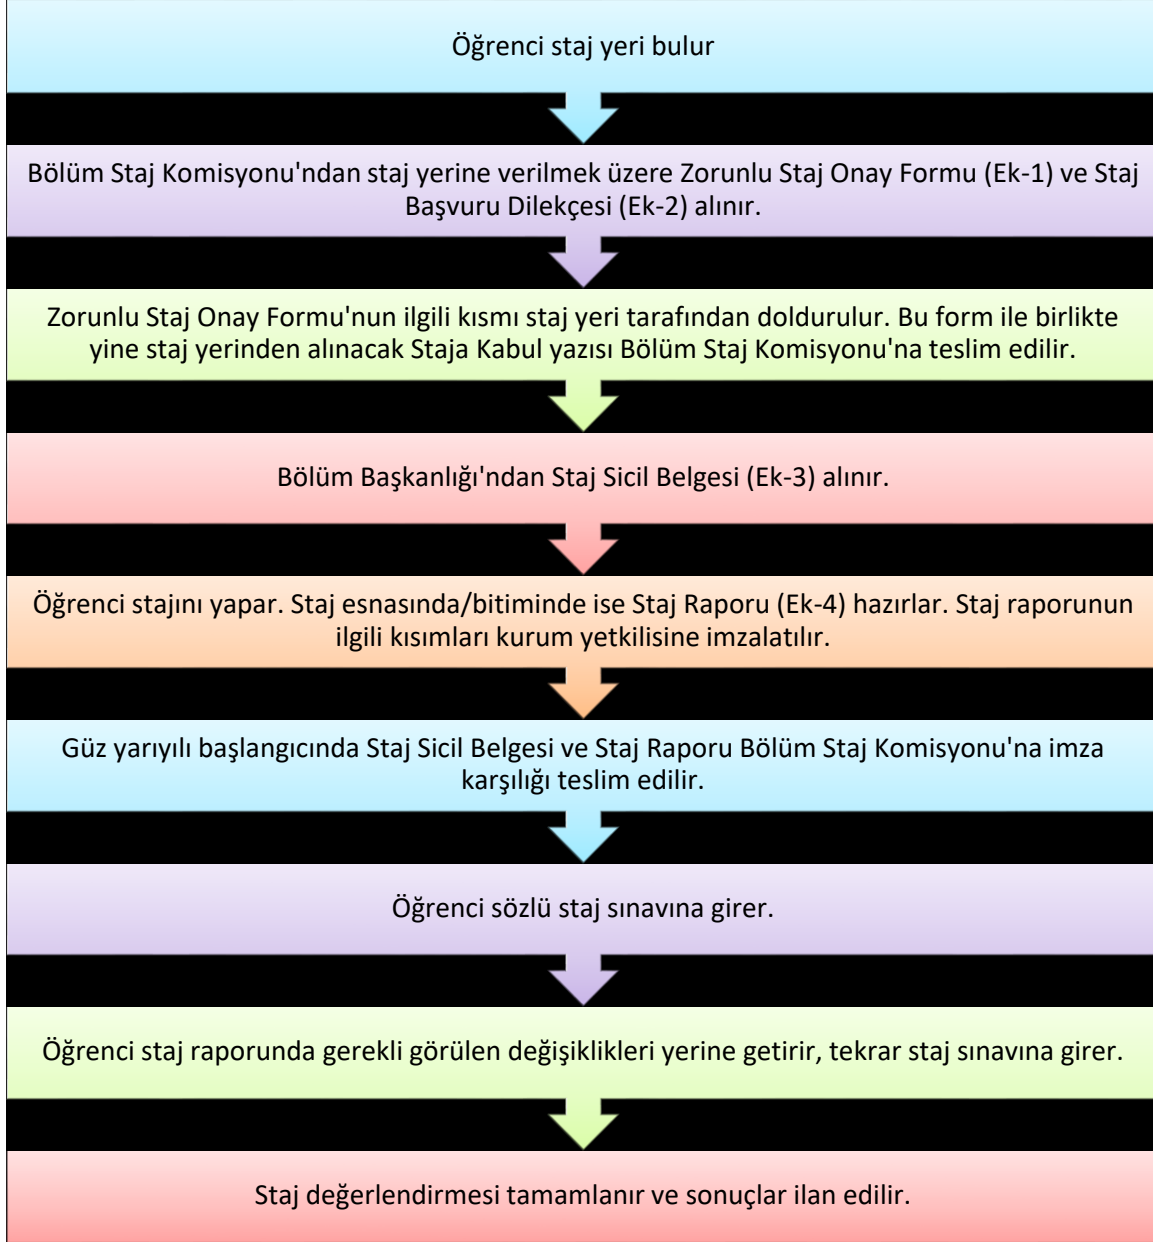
Öğrenci staj yeri bulur

Bölüm Staj Komisyonu'ndan staj yerine verilmek üzere Zorunlu Staj Onay Formu (Ek-1) ve Staj Başvuru Dilekçesi (Ek-2) alınır.

Zorunlu Staj Onay Formu'nun ilgili kısmı staj yeri tarafından doldurulur. Bu form ile birlikte yine staj yerinden alınacak Staja Kabul yazısı Bölüm Staj Komisyonu'na teslim edilir.

Bölüm Başkanlığı'ndan Staj Sicil Belgesi (Ek-3) alınır.

Öğrenci stajını yapar. Staj esnasında/bitiminde ise Staj Raporu (Ek-4) hazırlar. Staj raporunun ilgili kısımları kurum yetkilisine imzalatılır.

Güz yarıyılı başlangıcında Staj Sicil Belgesi ve Staj Raporu Bölüm Staj Komisyonu'na imza karşılığı teslim edilir.

Öğrenci sözlü staj sınavına girer.

Öğrenci staj raporunda gerekli görülen değişiklikleri yerine getirir, tekrar staj sınavına girer.

Staj değerlendirmesi tamamlanır ve sonuçlar ilan edilir.